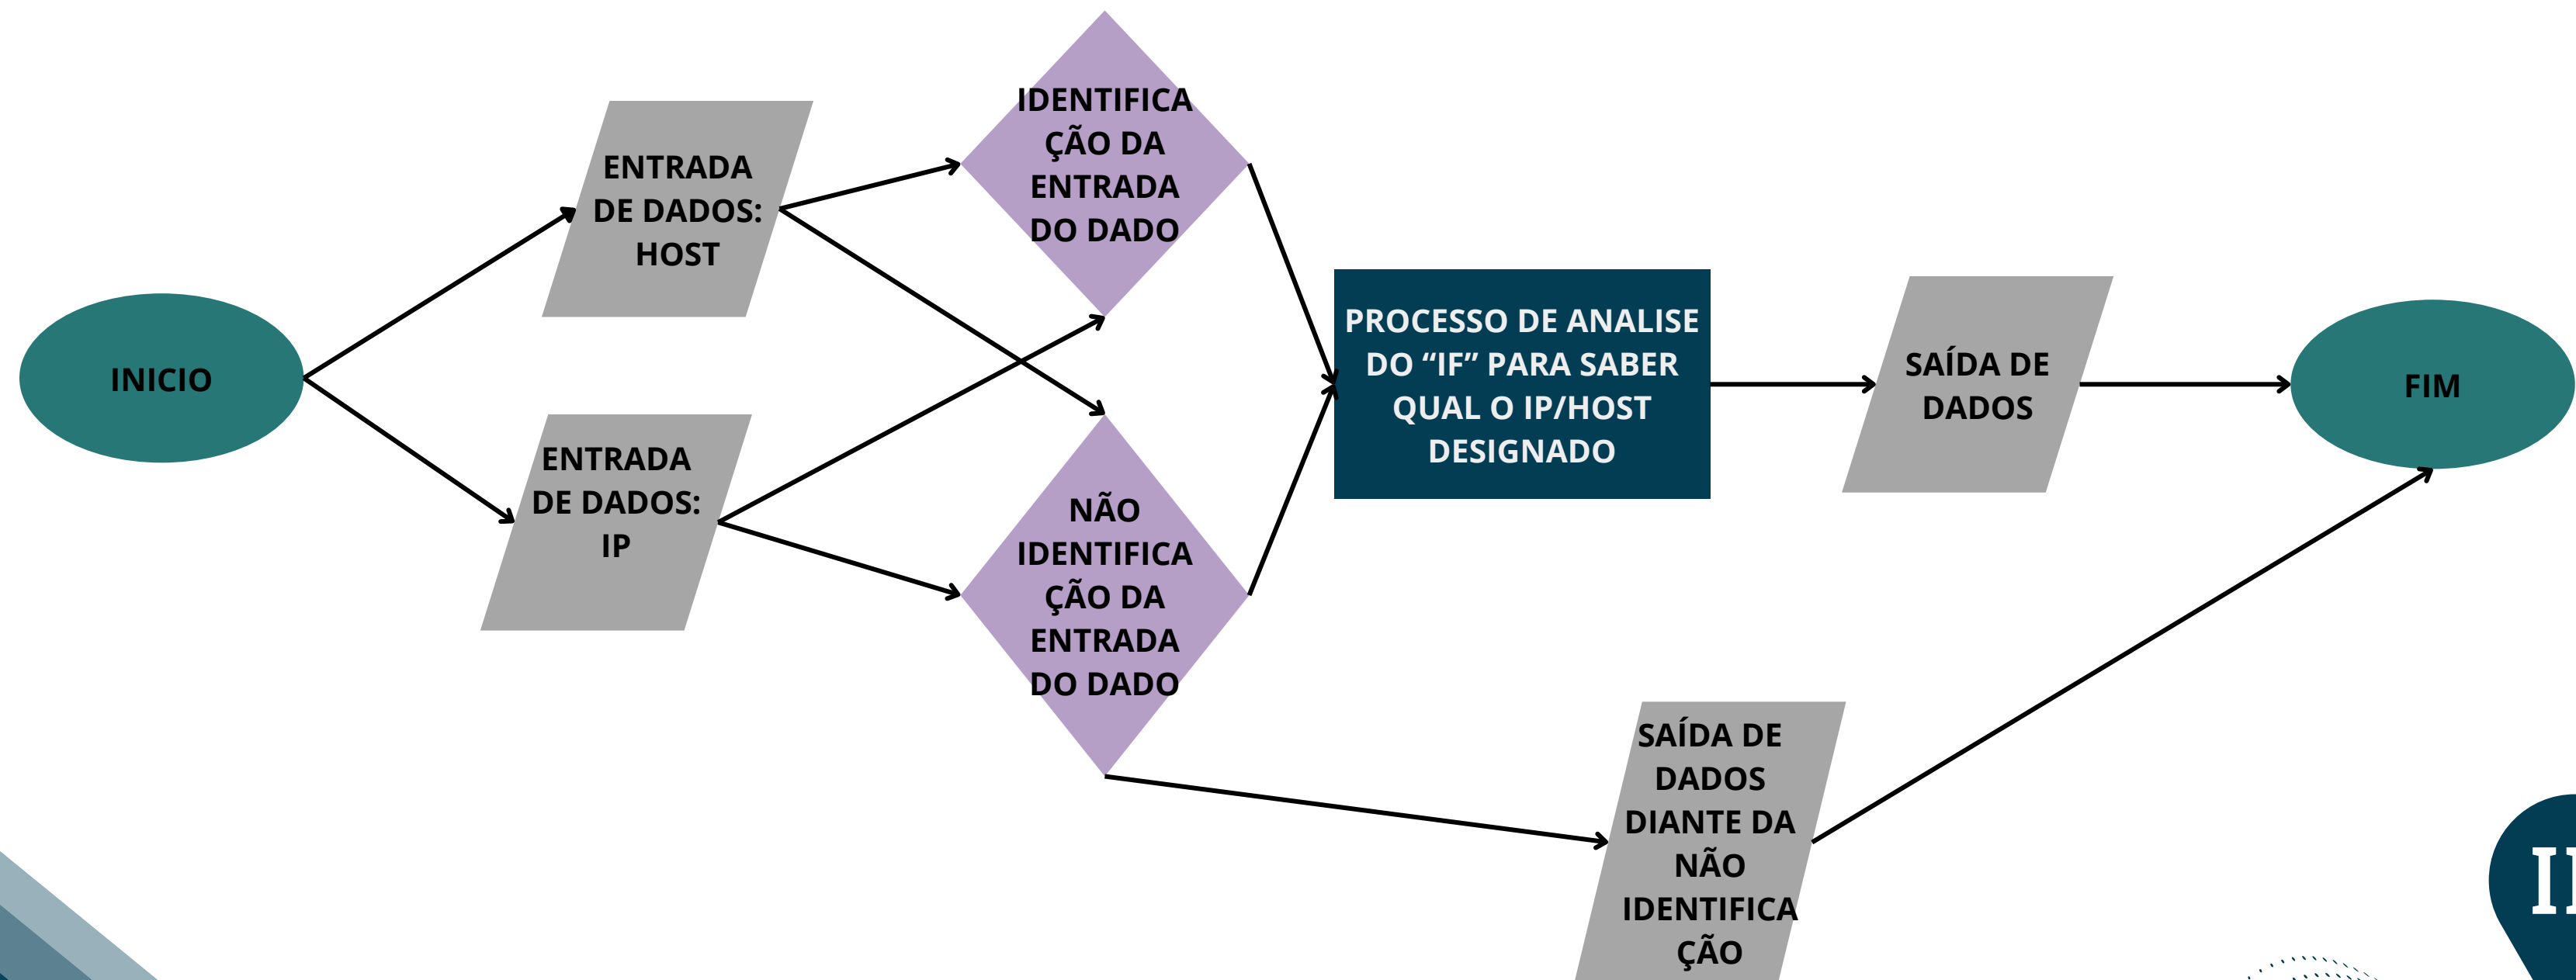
INICIO

ENTRADA DE DADOS: HOST

ENTRADA DE DADOS: IP

IDENTIFICAÇÃO DA ENTRADA DO DADO

NÃO IDENTIFICAÇÃO DA ENTRADA DO DADO

PROCESSO DE ANALISE DO "IF" PARA SABER QUAL O IP/HOST DESIGNADO

SAÍDA DE DADOS

FIM

SAÍDA DE DADOS DIANTE DA NÃO IDENTIFICAÇÃO

II